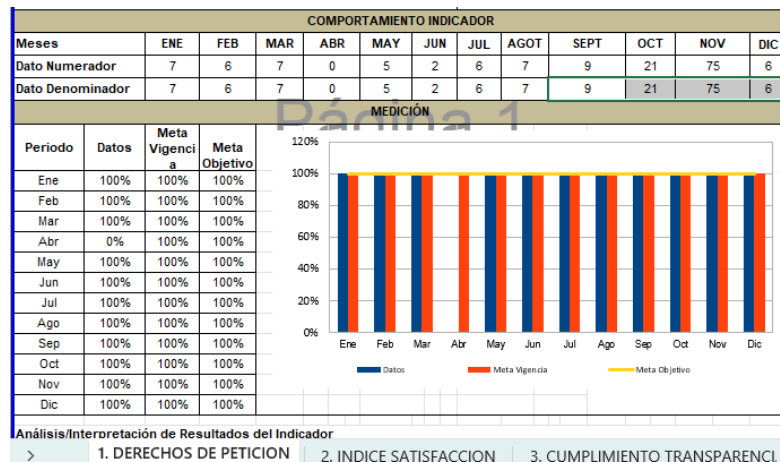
COMPORTAMIENTO INDICADOR

| Meses | ENE | FEB | MAR | ABR | MAY | JUN | JUL | AGOT | SEPT | OCT | NOV | DIC |
|---|---|---|---|---|---|---|---|---|---|---|---|---|
| Dato Numerador | 7 | 6 | 7 | 0 | 5 | 2 | 6 | 7 | 9 | 21 | 75 | 6 |
| Dato Denominador | 7 | 6 | 7 | 0 | 5 | 2 | 6 | 7 | 9 | 21 | 75 | 6 |

Página 1

MEDICIÓN

| Periodo | Datos | Meta Vigencia | Meta Objetivo |
|---|---|---|---|
| Ene | 100% | 100% | 100% |
| Feb | 100% | 100% | 100% |
| Mar | 100% | 100% | 100% |
| Abr | 0% | 100% | 100% |
| May | 100% | 100% | 100% |
| Jun | 100% | 100% | 100% |
| Jul | 100% | 100% | 100% |
| Ago | 100% | 100% | 100% |
| Sep | 100% | 100% | 100% |
| Oct | 100% | 100% | 100% |
| Nov | 100% | 100% | 100% |
| Dic | 100% | 100% | 100% |

120%
100%
80%
60%
40%
20%
0%
Ene Feb Mar Abr May Jun Jul Ago Sep Oct Nov Dic
Datos Meta Vigencia Meta Objetivo

Análisis/Interpretación de Resultados del Indicador

1. DERECHOS DE PETICION 2. INDICE SATISFACCION 3. CUMPLIMIENTO TRANSPARENCI